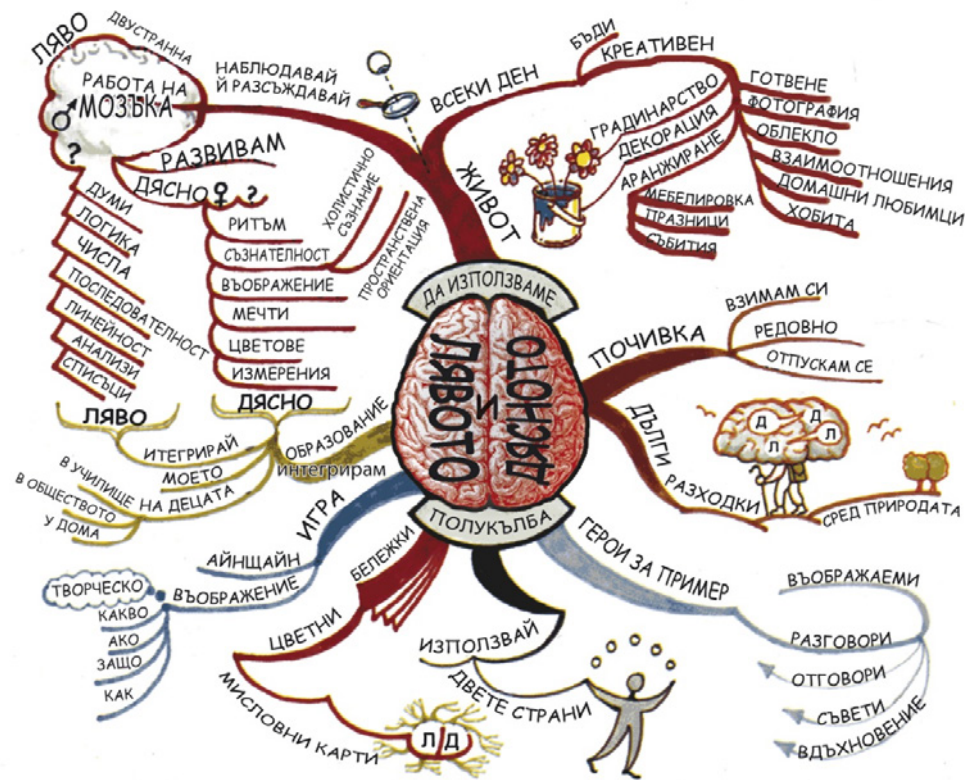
ЛЯВО
ДВУСТРАННА
РАБОТА НА МОЗЪКА
НАБЛЮДАВАЙ И РАЗСЪЖДАВАЙ
ВСЕКИ ДЕН
БЪДИ
КРЕАТИВЕН
ГОТВЕНЕ
ФОТОГРАФИЯ
ОБЛЕКЛО
ВЗАИМООТНОШЕНИЯ
ДОМАШНИ ЛЮБИМЦИ
ХОБИТА
ГРАДИНАРСТВО
ДЕКОРАЦИЯ
АРАНЖИРАНЕ
МЕБЕЛИРОВКА
ПРАЗНИЦИ
СЪБИТИЯ
ЖИВОТ
РАЗВИВАМ
ДЯСНО
ХОЛИСТИЧНО СЪЗНАНИЕ
ПРОСТРАНСТВЕНА ОРИЕНТАЦИЯ
РИТЪМ
СЪЗНАТЕЛНОСТ
ВЪОБРАЖЕНИЕ
МЕЧТИ
ЦВЕТОВЕ
ИЗМЕРЕНИЯ
ДУМИ
ЛОГИКА
ЧИСЛА
ПОСЛЕДОВАТЕЛНОСТ
ЛИНЕЙНОСТ
АНАЛИЗИ
СПИСЪЦИ
ДА ИЗПОЛЗВАМЕ
ЛЯВОТО И ДЯСНОТО
ПОЛУКЪЛБА
ПОЧИВКА
ВЗИМАМ СИ
РЕДОВНО
ОТПУСКАМ СЕ
ДЪЛГИ
РАЗХОДКИ
Д Л Д Л
СРЕД ПРИРОДАТА
ЛЯВО
ДЯСНО
ОБРАЗОВАНИЕ
ИНТЕГРИРАЙ
МОЕТО
ИНТЕГРИРАМ
В УЧИЛИЩЕ НА ДЕЦАТА
В ОБЩЕСТВОТО
У ДОМА
ИГРА
АЙНЩАЙН
ВЪОБРАЖЕНИЕ
ТВОРЧЕСКО
КАКВО
АКО
ЗАЩО
КАК
БЕЛЕЖКИ
ЦВЕТНИ
МИСЛОВНИ КАРТИ
Л Д
ИЗПОЛЗВАЙ
ДВЕТЕ СТРАНИ
ГЕРОИ ЗА ПРИМЕР
ВЪОБРАЖАЕМИ
РАЗГОВОРИ
ОТГОВОРИ
СЪВЕТИ
ВДЪХНОВЕНИЕ